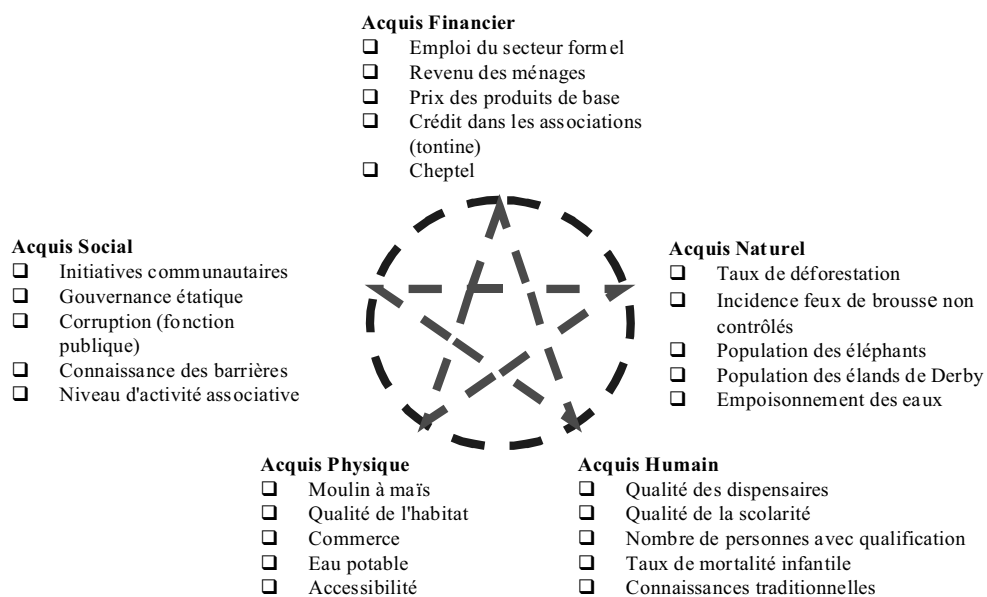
Acquis Financier
❑ Emploi du secteur formel
❑ Revenu des ménages
❑ Prix des produits de base
❑ Crédit dans les associations (tontine)
❑ Cheptel

Acquis Social
❑ Initiatives communautaires
❑ Gouvernance étatique
❑ Corruption (fonction publique)
❑ Connaissance des barrières
❑ Niveau d'activité associative

Acquis Naturel
❑ Taux de déforestation
❑ Incidence feux de brousse non contrôlés
❑ Population des éléphants
❑ Population des élands de Derby
❑ Empoisonnement des eaux

Acquis Physique
❑ Moulin à maïs
❑ Qualité de l'habitat
❑ Commerce
❑ Eau potable
❑ Accessibilité

Acquis Humain
❑ Qualité des dispensaires
❑ Qualité de la scolarité
❑ Nombre de personnes avec qualification
❑ Taux de mortalité infantile
❑ Connaissances traditionnelles